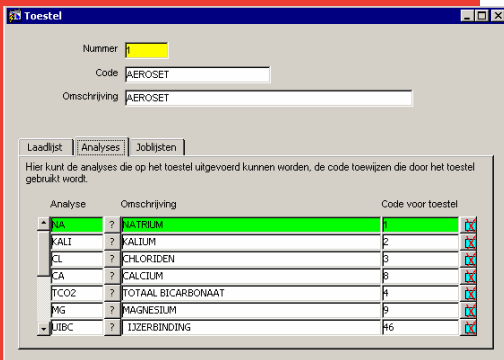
Toestel

Nummer 1

Code AEROSET

Omschrijving AEROSET

Laadlijst | Analyses | Joblijsten

Hier kunt de analyses die op het toestel uitgevoerd kunnen worden, de code toewijzen die door het toestel gebruikt wordt.

| Analyse | | Omschrijving | Code voor toestel |
|---|---|---|---|
| NA | ? | NATRIUM | 1 |
| KALI | ? | KALIUM | 2 |
| CL | ? | CHLORIDEN | 3 |
| CA | ? | CALCIUM | 8 |
| TCO2 | ? | TOTAAL BICARBONAAT | 4 |
| MG | ? | MAGNESIUM | 9 |
| UIBC | ? | IJZERBINDING | 46 |